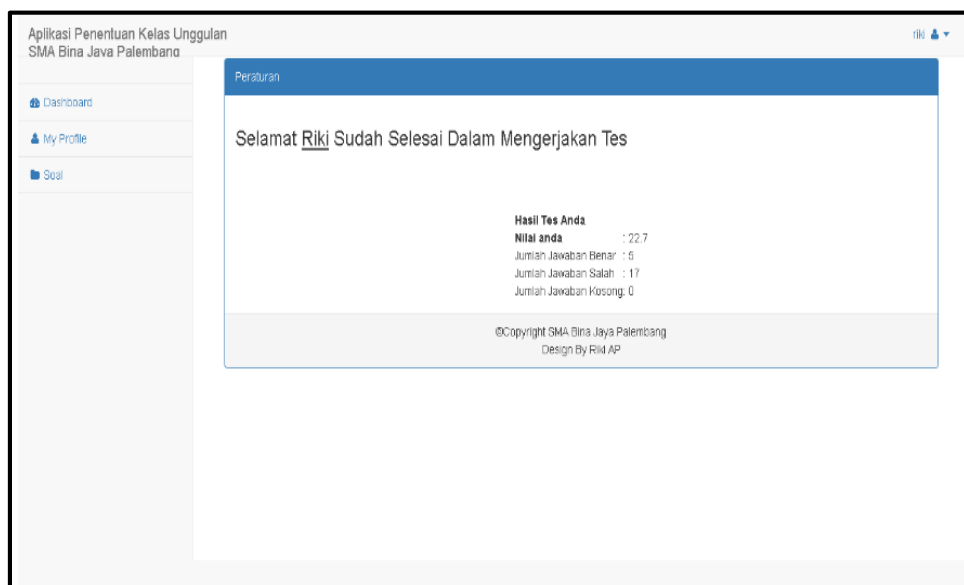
Aplikasi Penentuan Kelas Unggulan SMA Bina Jaya Palembang

riki

Dashboard

My Profile

Soal

Peraturan

Selamat Riki Sudah Selesai Dalam Mengerjakan Tes

Hasil Tes Anda
Nilai anda : 22.7
Jumlah Jawaban Benar : 5
Jumlah Jawaban Salah : 17
Jumlah Jawaban Kosong: 0

©Copyright SMA Bina Jaya Palembang
Design By Riki AP